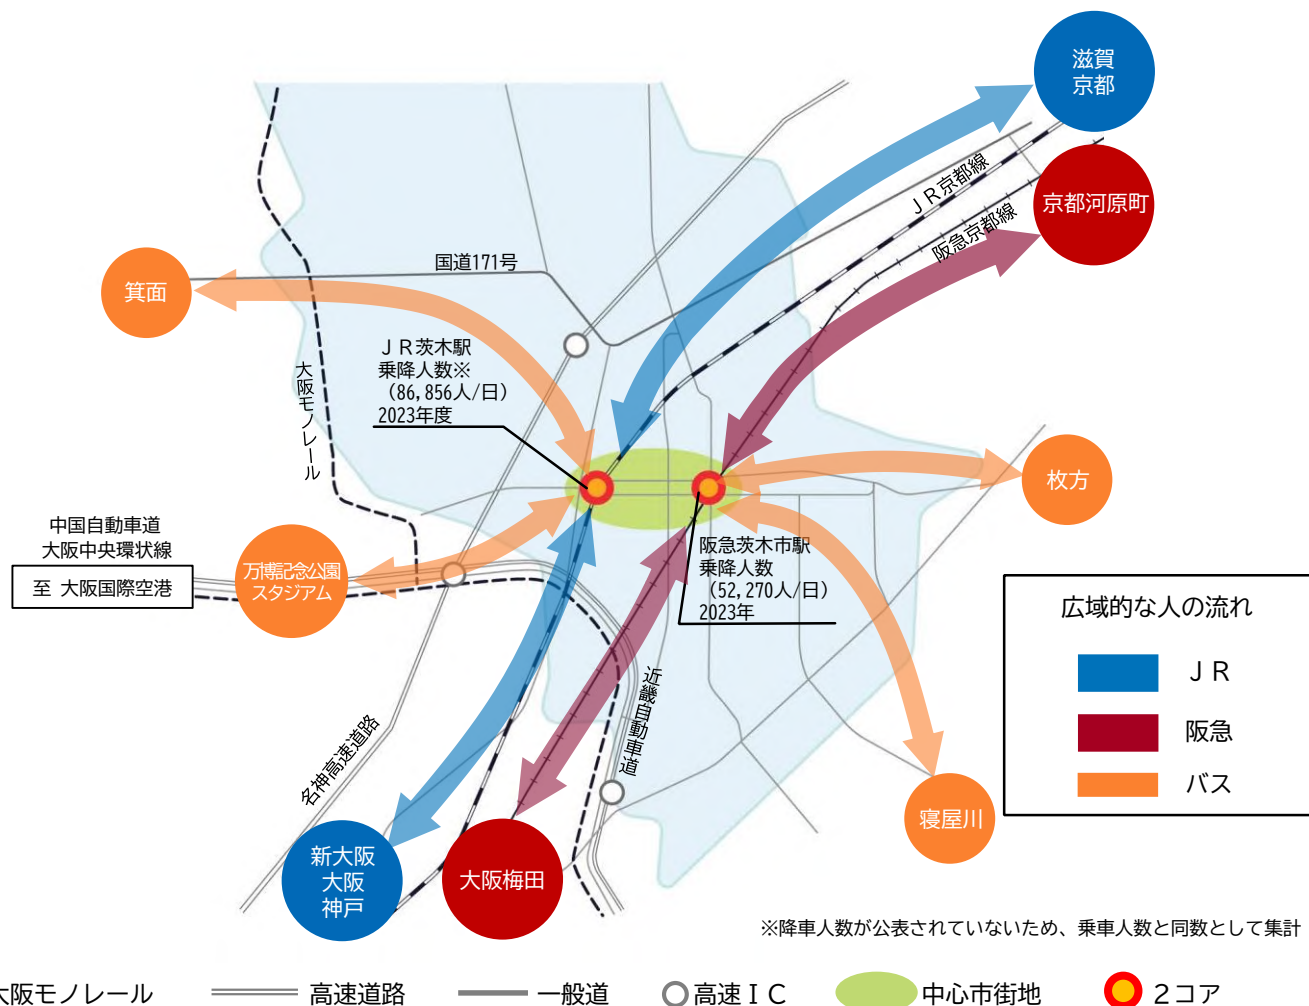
滋賀
京都

ＪＲ京都線

京都河原町

阪急京都線

国道171号

箕面

ＪＲ茨木駅
乗降人数※
（86,856人/日）
2023年度

大阪モノレール

枚方

中国自動車道
大阪中央環状線

至 大阪国際空港

万博記念公園
スタジアム

阪急茨木市駅
乗降人数
（52,270人/日）
2023年

広域的な人の流れ

ＪＲ

阪急

バス

近畿自動車道

名神高速道路

寝屋川

新大阪
大阪
神戸

大阪梅田

※降車人数が公表されていないため、乗車人数と同数として集計

大阪モノレール　高速道路　一般道　高速ＩＣ　中心市街地　２コア